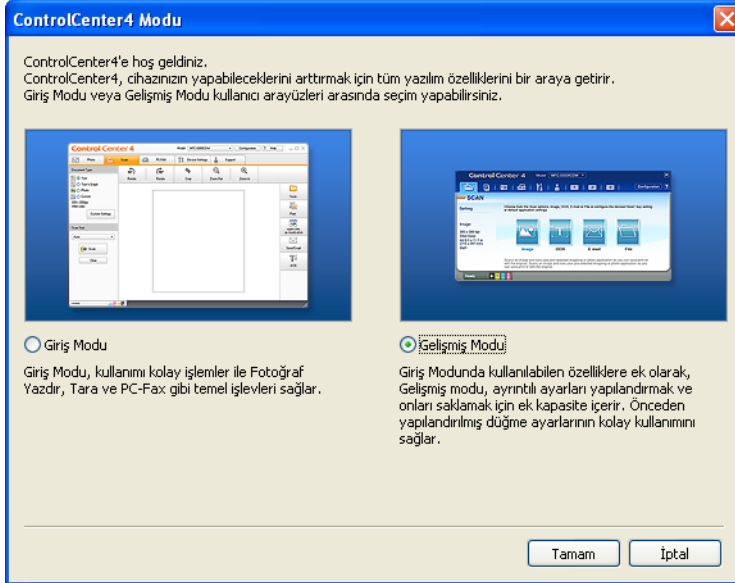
ControlCenter4 Modu

ControlCenter4'e hoş geldiniz.
ControlCenter4, cihazınızın yapabileceklerini arttırmak için tüm yazılım özelliklerini bir araya getirir.
Giriş Modu veya Gelişmiş Modu kullanıcı arayüzleri arasında seçim yapabilirsiniz.

Control Center 4

Control Center 4

SCAN

Giriş Modu

Giriş Modu, kullanımı kolay işlemler ile Fotoğraf Yazdır, Tara ve PC-Fax gibi temel işlevleri sağlar.

Gelişmiş Modu

Giriş Modunda kullanılabilen özelliklere ek olarak, Gelişmiş modu, ayrıntılı ayarları yapılandırmak ve onları saklamak için ek kapasite içerir. Önceden yapılandırılmış düğme ayarlarının kolay kullanımını sağlar.

Tamam

İptal